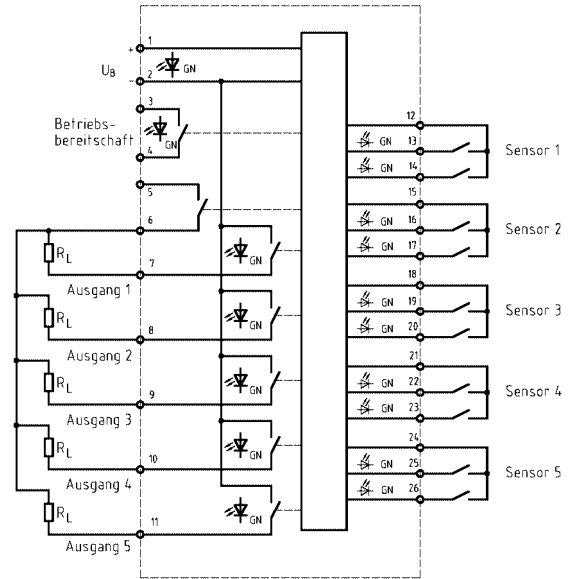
+ 1
GN
$U_B$
- 2
3
Betriebs-bereitschaft
GN
4
5
6
$R_L$
7
GN
Ausgang 1
$R_L$
8
GN
Ausgang 2
$R_L$
9
GN
Ausgang 3
$R_L$
10
GN
Ausgang 4
$R_L$
11
GN
Ausgang 5
12
GN 13
GN 14
Sensor 1
15
GN 16
GN 17
Sensor 2
18
GN 19
GN 20
Sensor 3
21
GN 22
GN 23
Sensor 4
24
GN 25
GN 26
Sensor 5